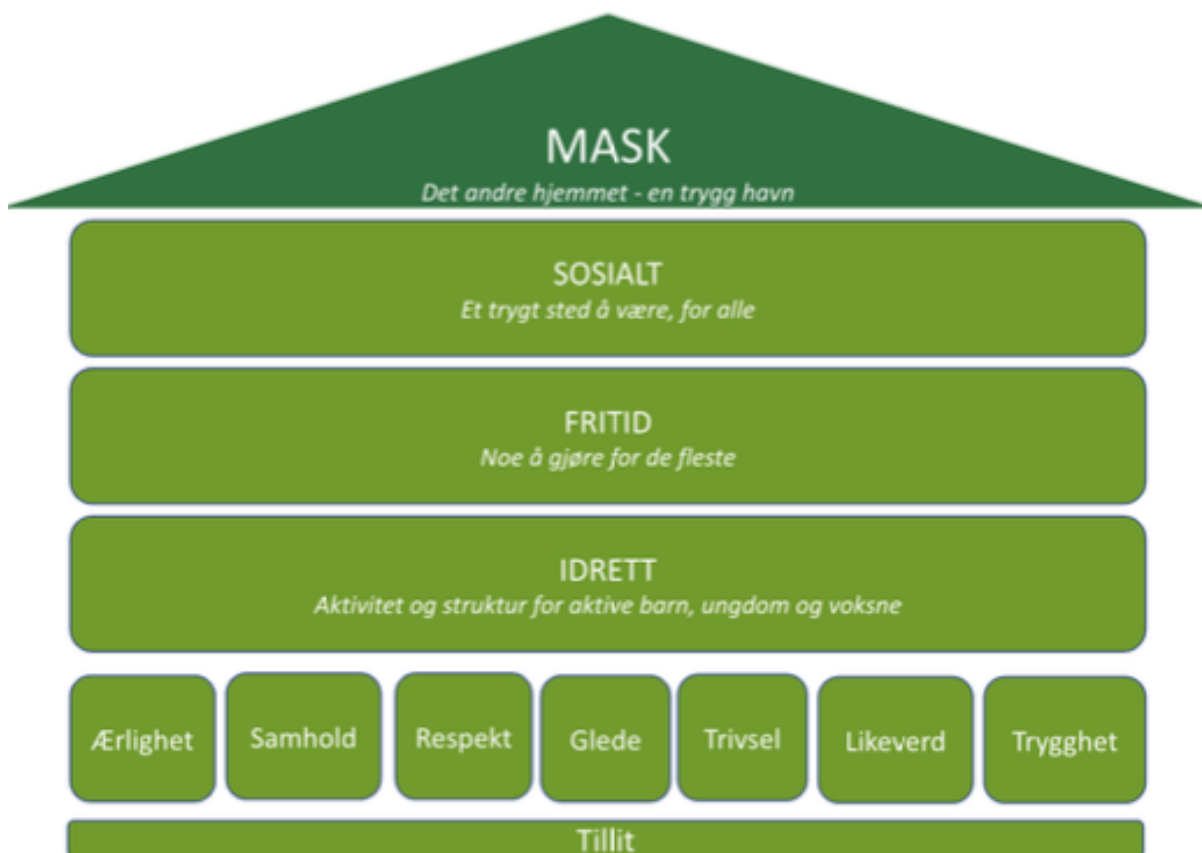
MASK
Det andre hjemmet - en trygg havn

SOSIALT
Et trygt sted å være, for alle

FRITID
Noe å gjøre for de fleste

IDRETT
Aktivitet og struktur for aktive barn, ungdom og voksne

Ærlighet

Samhold

Respekt

Glede

Trivsel

Likeverd

Trygghet

Tillit